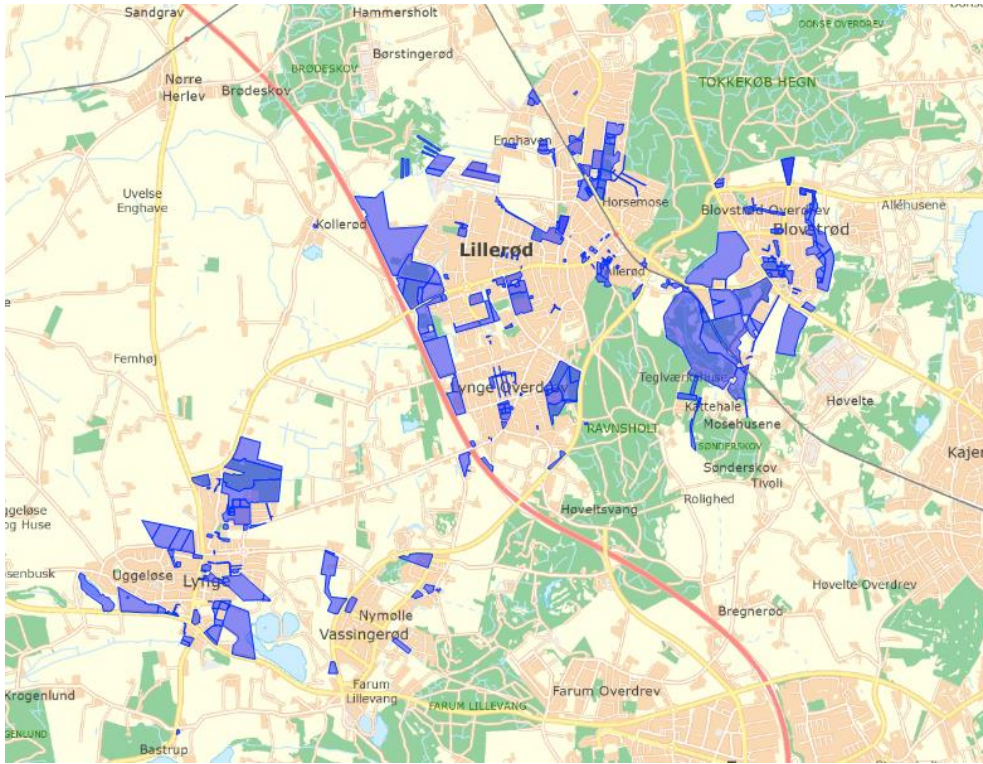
Sandgrav
Hammersholt
Børstingerød
BRØDESKOV
Nørre Herlev
Brødeskov
DONSE OVERDREV
TOKKEKØB HEGN
Enghaven
Horsemose
Uvelse Enghave
Kollerød
Lillerød
Allerød
Blovstrød Overdrev
Blovstrød
Alléhusene
Femhøj
Lynge Overdrev
Teglværkshuse
Kattehale
Mosehusene
SØNDERSKOV
RAVNSHOLT
Høvelte
Kajer
Sønderskov
Tivoli
Rolighed
Høveltsvang
ggeløse og Huse
senbusk
Uggeløse
Lynge
Nymølle
Vassingerød
Høvelte Overdrev
Bregnerød
Krogenlund
Farum Lillevang
FARUM LILLEVANG
Farum Overdrev
Bastrup